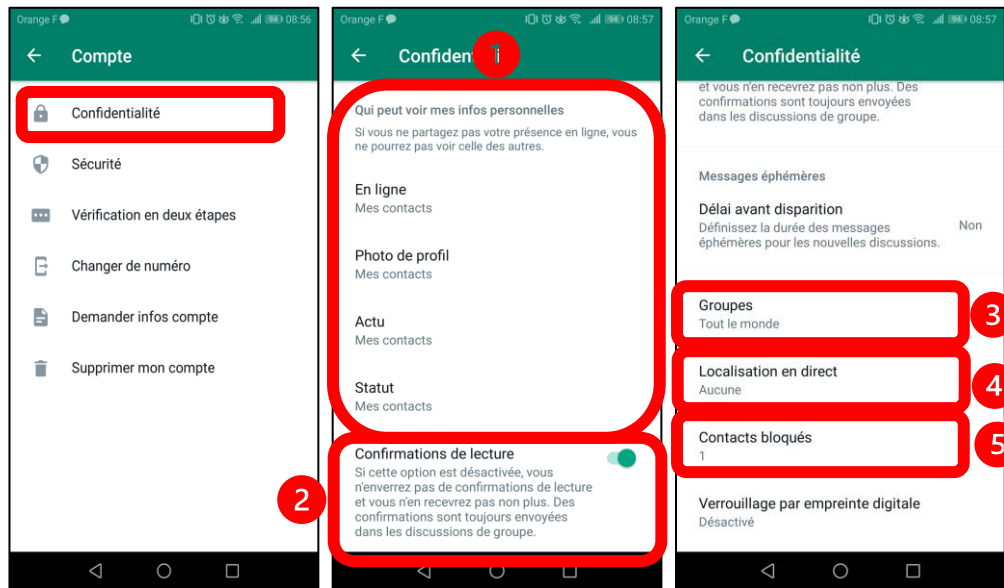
Orange F 08:56

Compte

Confidentialité

Sécurité

Vérification en deux étapes

Changer de numéro

Demander infos compte

Supprimer mon compte

Orange F 08:57

Confiden 1

Qui peut voir mes infos personnelles

Si vous ne partagez pas votre présence en ligne, vous ne pourrez pas voir celle des autres.

En ligne
Mes contacts

Photo de profil
Mes contacts

Actu
Mes contacts

Statut
Mes contacts

Confirmations de lecture
Si cette option est désactivée, vous n'enverrez pas de confirmations de lecture et vous n'en recevrez pas non plus. Des confirmations sont toujours envoyées dans les discussions de groupe.

2

Orange F 08:57

Confidentialité

et vous n'en recevrez pas non plus. Des confirmations sont toujours envoyées dans les discussions de groupe.

Messages éphémères

Délai avant disparition
Définissez la durée des messages éphémères pour les nouvelles discussions.
Non

Groupes
Tout le monde

3

Localisation en direct
Aucune

4

Contacts bloqués
1

5

Verrouillage par empreinte digitale
Désactivé